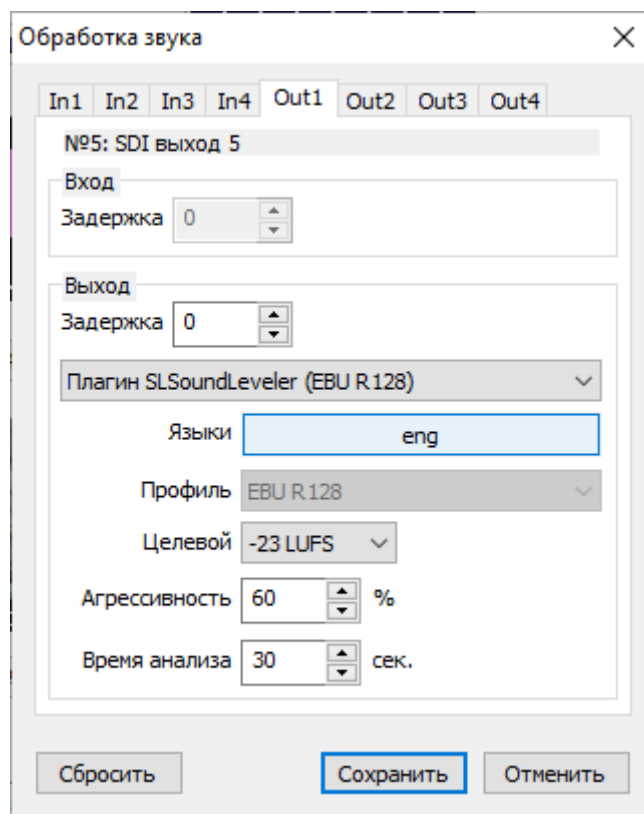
Обработка звука

In1 In2 In3 In4 Out1 Out2 Out3 Out4

№5: SDI выход 5

Вход

Задержка 0

Выход

Задержка 0

Плагин SLSoundLeveler (EBU R128)

Языки eng

Профиль EBU R128

Целевой -23 LUFS

Агрессивность 60 %

Время анализа 30 сек.

Сбросить Сохранить Отменить